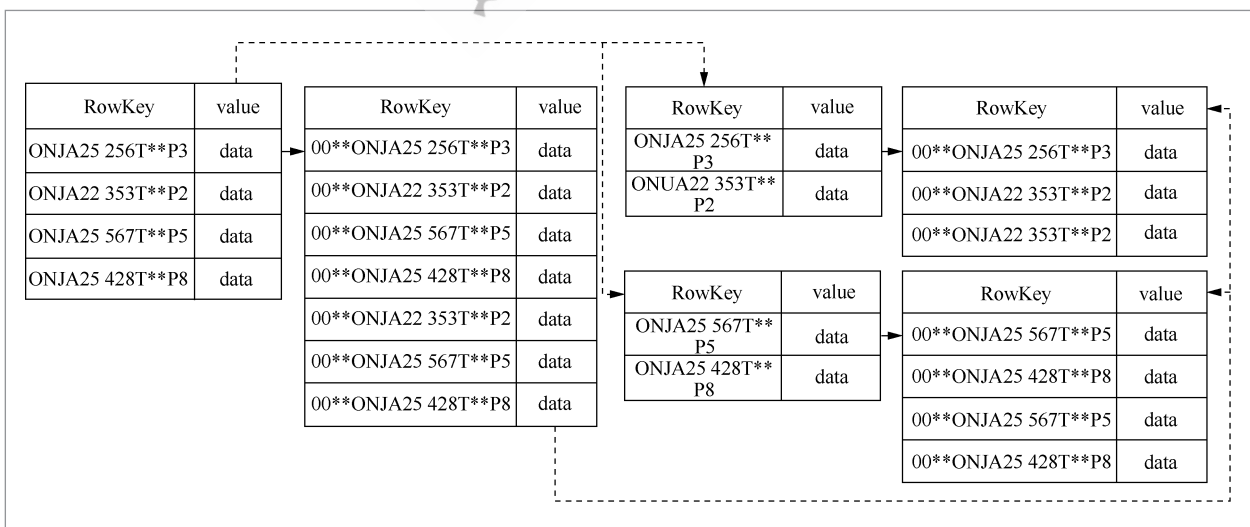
| RowKey | value |
|---|---|
| ONJA25 256T**P3 | data |
| ONJA22 353T**P2 | data |
| ONJA25 567T**P5 | data |
| ONJA25 428T**P8 | data |

| RowKey | value |
|---|---|
| 00**ONJA25 256T**P3 | data |
| 00**ONJA22 353T**P2 | data |
| 00**ONJA25 567T**P5 | data |
| 00**ONJA25 428T**P8 | data |
| 00**ONJA22 353T**P2 | data |
| 00**ONJA25 567T**P5 | data |
| 00**ONJA25 428T**P8 | data |

| RowKey | value |
|---|---|
| ONJA25 256T** P3 | data |
| ONUA22 353T** P2 | data |

| RowKey | value |
|---|---|
| 00**ONJA25 256T**P3 | data |
| 00**ONJA22 353T**P2 | data |
| 00**ONJA22 353T**P2 | data |

| RowKey | value |
|---|---|
| ONJA25 567T** P5 | data |
| ONJA25 428T** P8 | data |

| RowKey | value |
|---|---|
| 00**ONJA25 567T**P5 | data |
| 00**ONJA25 428T**P8 | data |
| 00**ONJA25 567T**P5 | data |
| 00**ONJA25 428T**P8 | data |